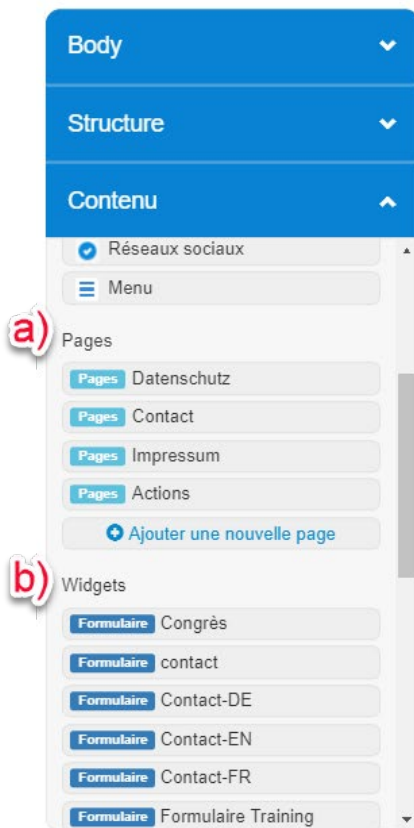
Body

Structure

Contenu

Réseaux sociaux

Menu

a)

Pages

Pages Datenschutz

Pages Contact

Pages Impressum

Pages Actions

Ajouter une nouvelle page

b)

Widgets

Formulaire Congrès

Formulaire contact

Formulaire Contact-DE

Formulaire Contact-EN

Formulaire Contact-FR

Formulaire Formulaire Training